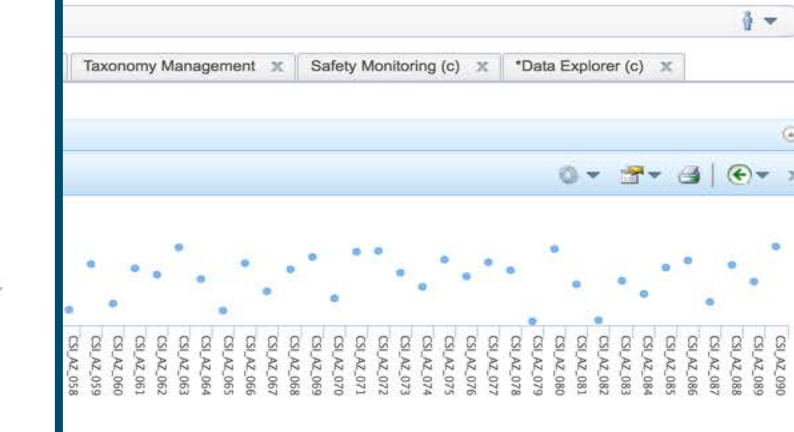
Taxonomy Management
Safety Monitoring (c)
*Data Explorer (c)

CS_AZ_058
CS_AZ_059
CS_AZ_060
CS_AZ_061
CS_AZ_062
CS_AZ_063
CS_AZ_064
CS_AZ_065
CS_AZ_066
CS_AZ_067
CS_AZ_068
CS_AZ_069
CS_AZ_070
CS_AZ_071
CS_AZ_072
CS_AZ_073
CS_AZ_074
CS_AZ_075
CS_AZ_076
CS_AZ_077
CS_AZ_078
CS_AZ_079
CS_AZ_080
CS_AZ_081
CS_AZ_082
CS_AZ_083
CS_AZ_084
CS_AZ_085
CS_AZ_086
CS_AZ_087
CS_AZ_088
CS_AZ_089
CS_AZ_090